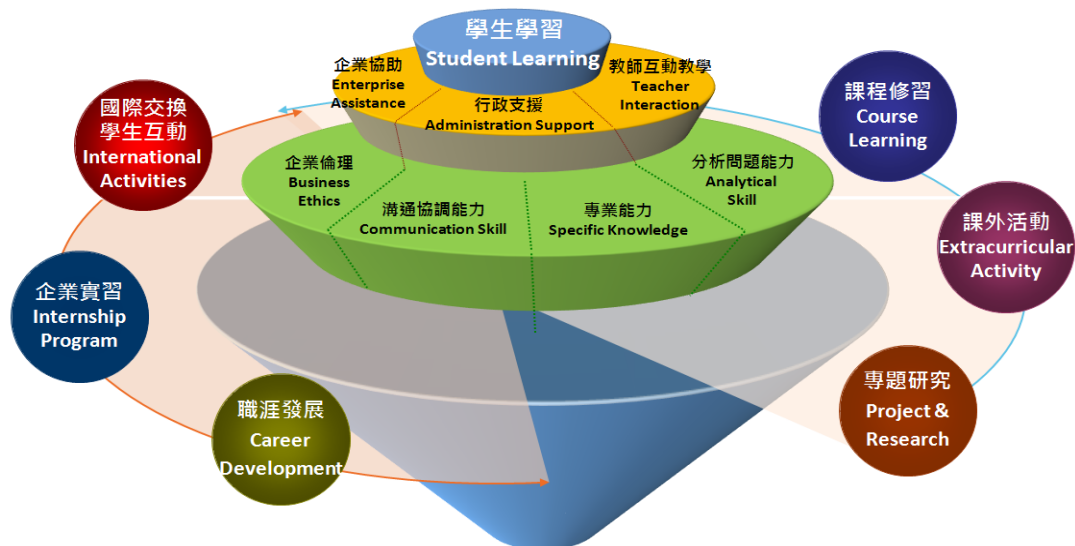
學生學習
Student Learning

企業協助
Enterprise Assistance

行政支援
Administration Support

教師互動教學
Teacher Interaction

企業倫理
Business Ethics

溝通協調能力
Communication Skill

專業能力
Specific Knowledge

分析問題能力
Analytical Skill

國際交換學生互動
International Activities

課程修習
Course Learning

課外活動
Extracurricular Activity

企業實習
Internship Program

專題研究
Project & Research

職涯發展
Career Development